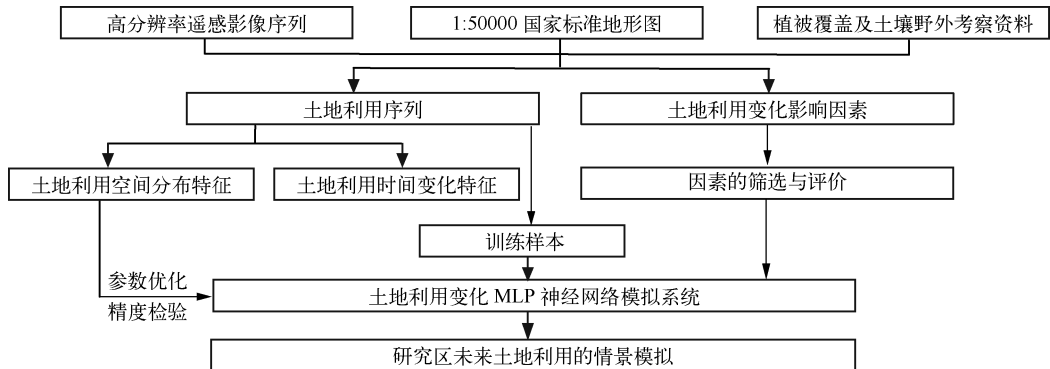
高分辨率遥感影像序列

1:50000 国家标准地形图

植被覆盖及土壤野外考察资料

土地利用序列

土地利用变化影响因素

土地利用空间分布特征

土地利用时间变化特征

因素的筛选与评价

训练样本

参数优化

精度检验

土地利用变化 MLP 神经网络模拟系统

研究区未来土地利用的情景模拟